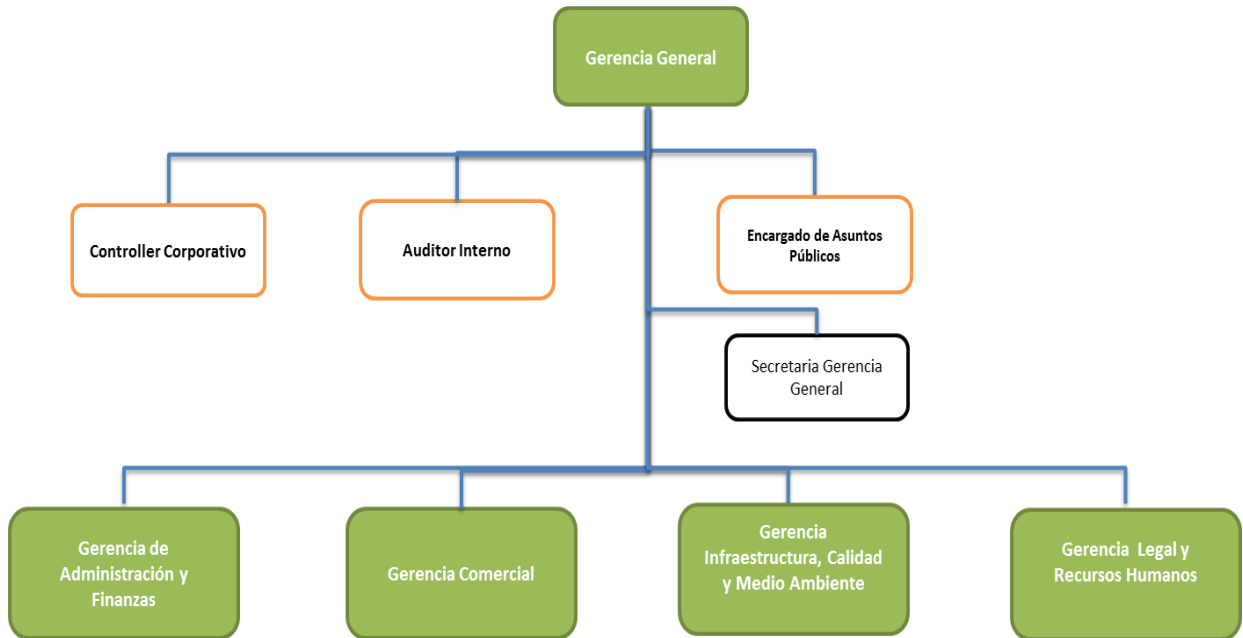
Gerencia General

Controller Corporativo

Auditor Interno

Encargado de Asuntos Públicos

Secretaria Gerencia General

Gerencia de Administración y Finanzas

Gerencia Comercial

Gerencia Infraestructura, Calidad y Medio Ambiente

Gerencia Legal y Recursos Humanos